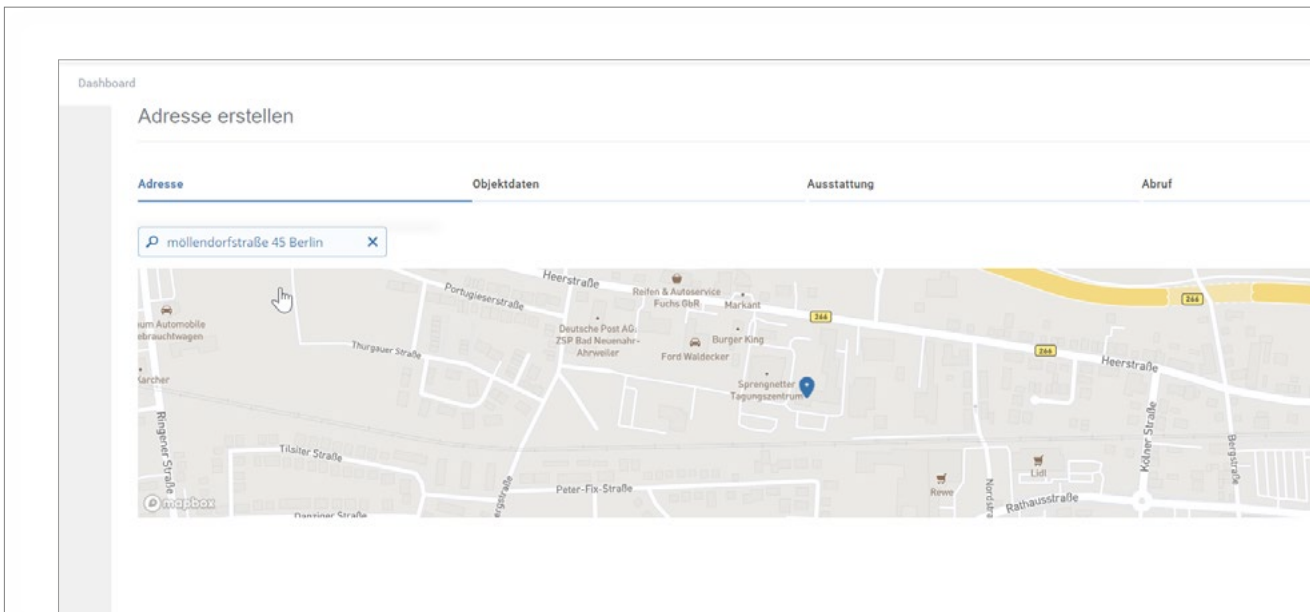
Dashboard

Adresse erstellen

Adresse

Objektdaten

Ausstattung

Abruf

möllendorfstraße 45 Berlin ×

Heerstraße

Portugieserstraße

Reifen & Autoservice Fuchs GbR

Markant

266

266

266

Heerstraße

ium Automobile ebrauchtwagen

Deutsche Post AG ZSP Bad Neuenahr-Ahrweiler

Burger King

Ford Waldecker

Thurgauer Straße

Kärcher

Sprengnetter Tagungszentrum

Ringener Straße

Tilsiter Straße

Kölner Straße

Bergstraße

Lidl

Rewe

Nordstraße

Rathausstraße

Peter-Fix-Straße

Bergstraße

Danziger Straße

mapbox